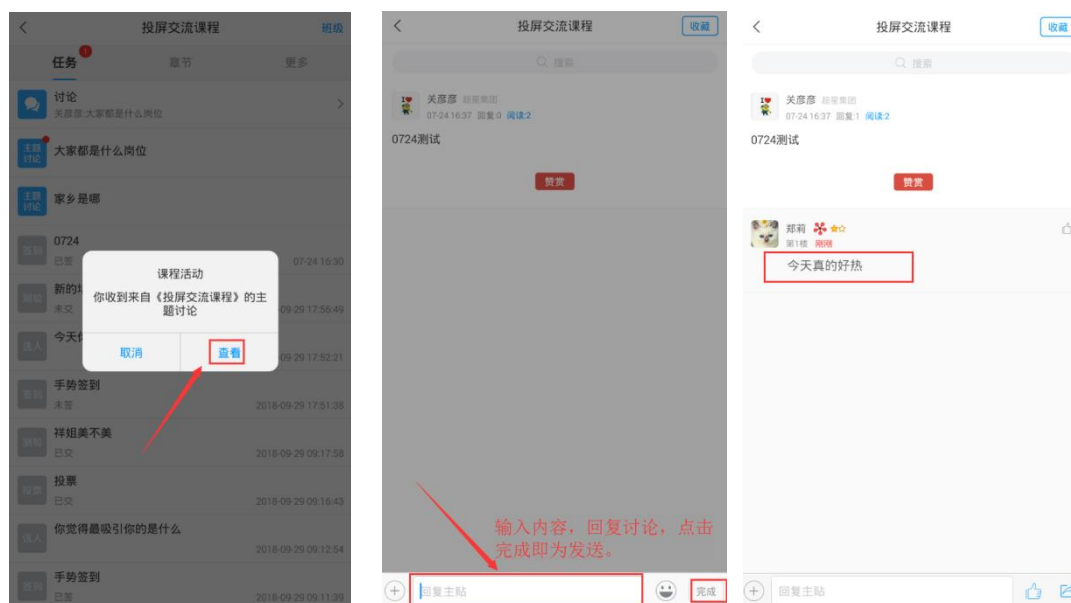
投屏交流课程
班级
任务
章节
更多
讨论
关彦彦:大家都是什么岗位
主题讨论
大家都是什么岗位
主题讨论
家乡是哪
签到
0724
已签
07-24 16:30
新的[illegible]
未交
09-29 17:56:49
今天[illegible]
09-29 17:52:21
课程活动
你收到来自《投屏交流课程》的主题讨论
取消
查看
签到
手势签到
未签
2018-09-29 17:51:38
祥姐美不美
已交
2018-09-29 09:17:58
投票
投票
已交
2018-09-29 09:16:43
你觉得最吸引你的是什么
2018-09-29 09:12:54
签到
手势签到
已签
2018-09-29 09:11:39

投屏交流课程
收藏
搜索
关彦彦 超星集团
07-24 16:37 回复:0 阅读:2
0724测试
赞赏
输入内容，回复讨论，点击完成即为发送。
回复主贴
完成

投屏交流课程
收藏
搜索
关彦彦 超星集团
07-24 16:37 回复:1 阅读:2
0724测试
赞赏
郑莉
第1楼 刚刚
今天真的好热
回复主贴